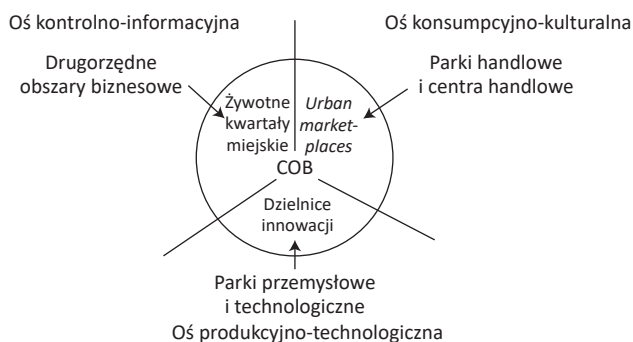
Oś kontrolno-informacyjna

Oś konsumpcyjno-kulturalna

Drugorzędne obszary biznesowe

Parki handlowe i centra handlowe

Żywotne kwartały miejskie

Urban marketplaces

COB

Dzielnice innowacji

Parki przemysłowe i technologiczne

Oś produkcyjno-technologiczna